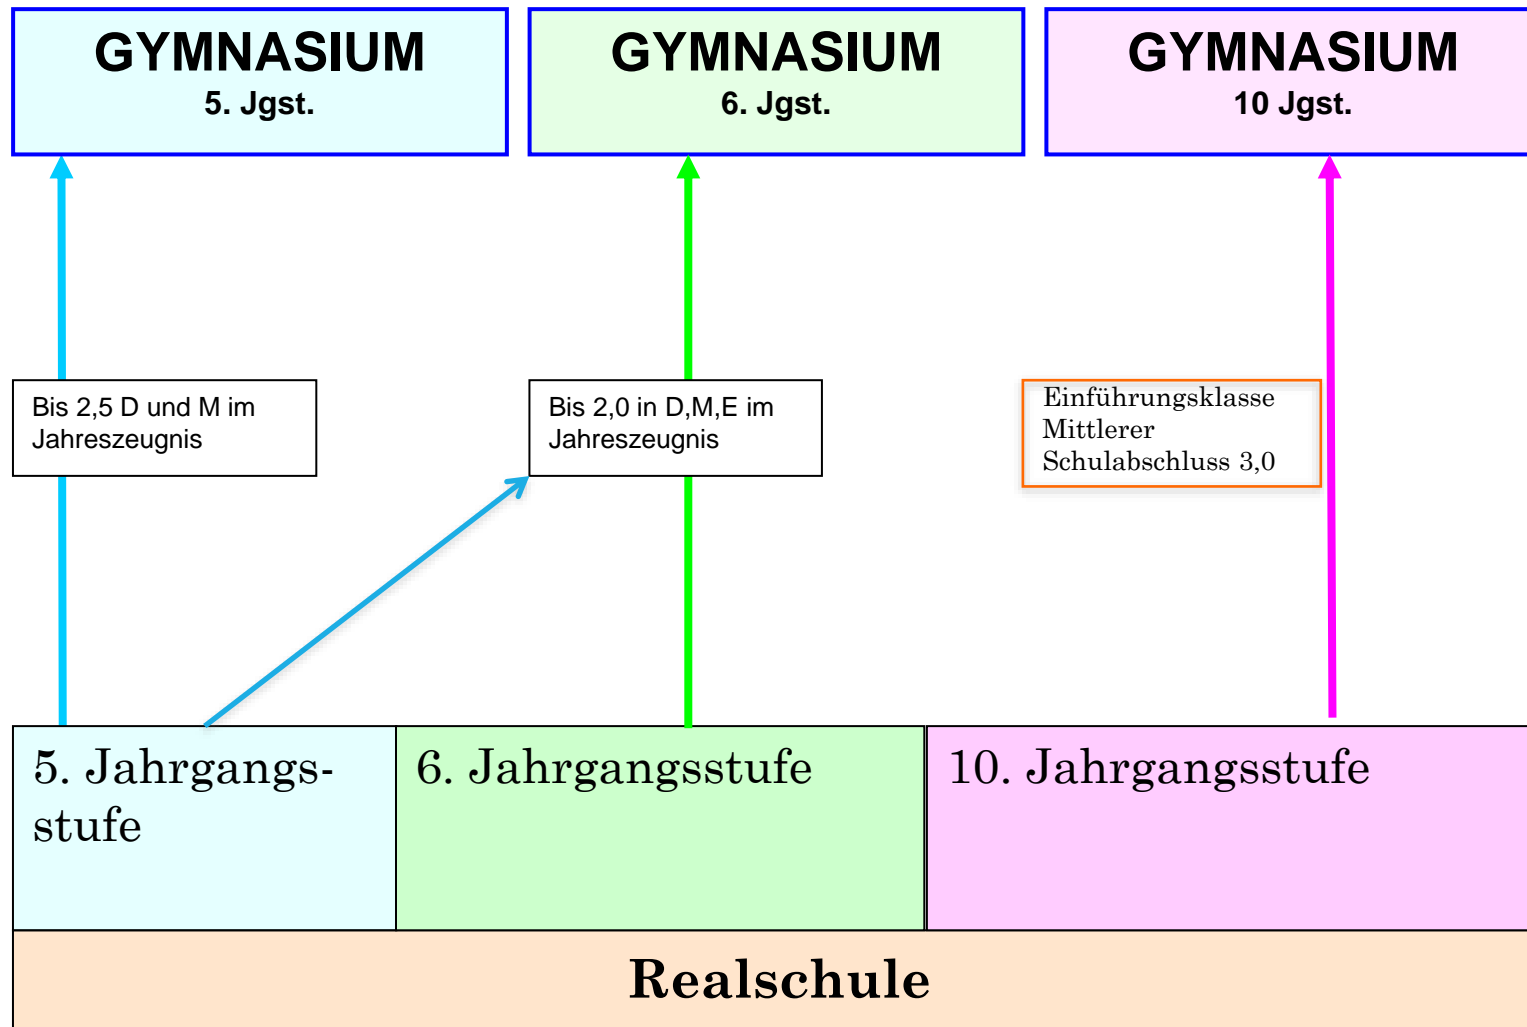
GYMNASIUM
5. Jgst.

GYMNASIUM
6. Jgst.

GYMNASIUM
10 Jgst.

Bis 2,5 D und M im Jahreszeugnis

Bis 2,0 in D,M,E im Jahreszeugnis

Einführungsklasse Mittlerer Schulabschluss 3,0

5. Jahrgangsstufe

6. Jahrgangsstufe

10. Jahrgangsstufe

Realschule